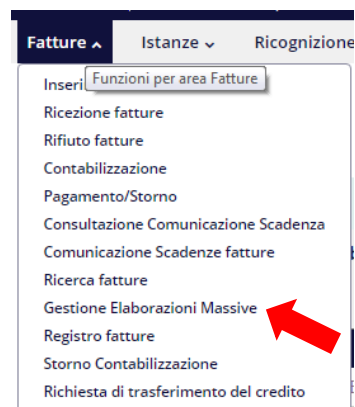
Fatture ^ Istanze ⌄ Ricognizione

Inseri Funzioni per area Fatture

Ricezione fatture
Rifiuto fatture
Contabilizzazione
Pagamento/Storno
Consultazione Comunicazione Scadenza
Comunicazione Scadenze fatture
Ricerca fatture
Gestione Elaborazioni Massive
Registro fatture
Storno Contabilizzazione
Richiesta di trasferimento del credito